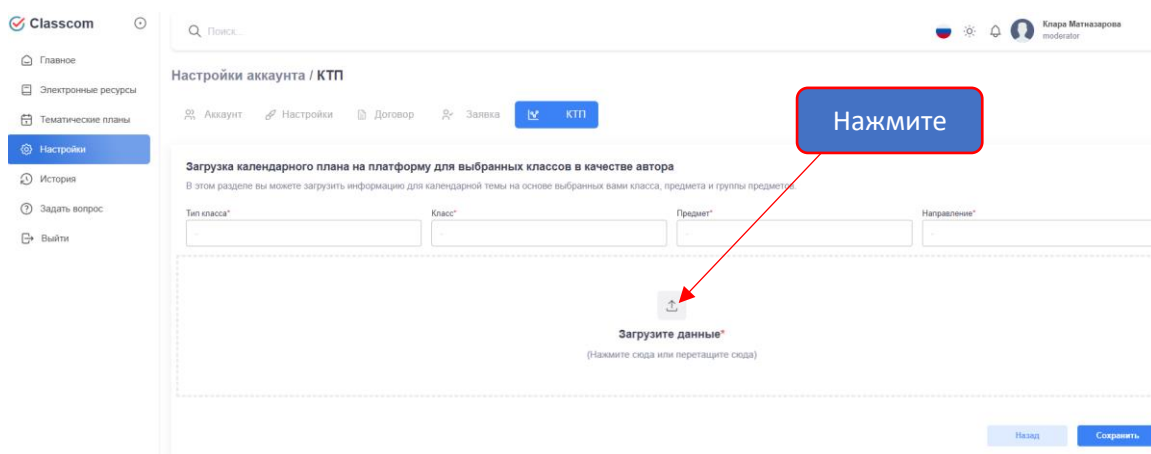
Classcom

Главное
Электронные ресурсы
Тематические планы
Настройки
История
Задать вопрос
Выйти

Поиск...

Клара Матназарова
moderator

Настройки аккаунта / КТП

Аккаунт
Настройки
Договор
Заявка
КТП

Нажмите

Загрузка календарного плана на платформу для выбранных классов в качестве автора

В этом разделе вы можете загрузить информацию для календарной темы на основе выбранных вами класса, предмета и группы предметов

Тип класса*
Класс*
Предмет*
Направление*

Загрузите данные*
(Нажмите сюда или перетащите сюда)

Назад
Сохранить